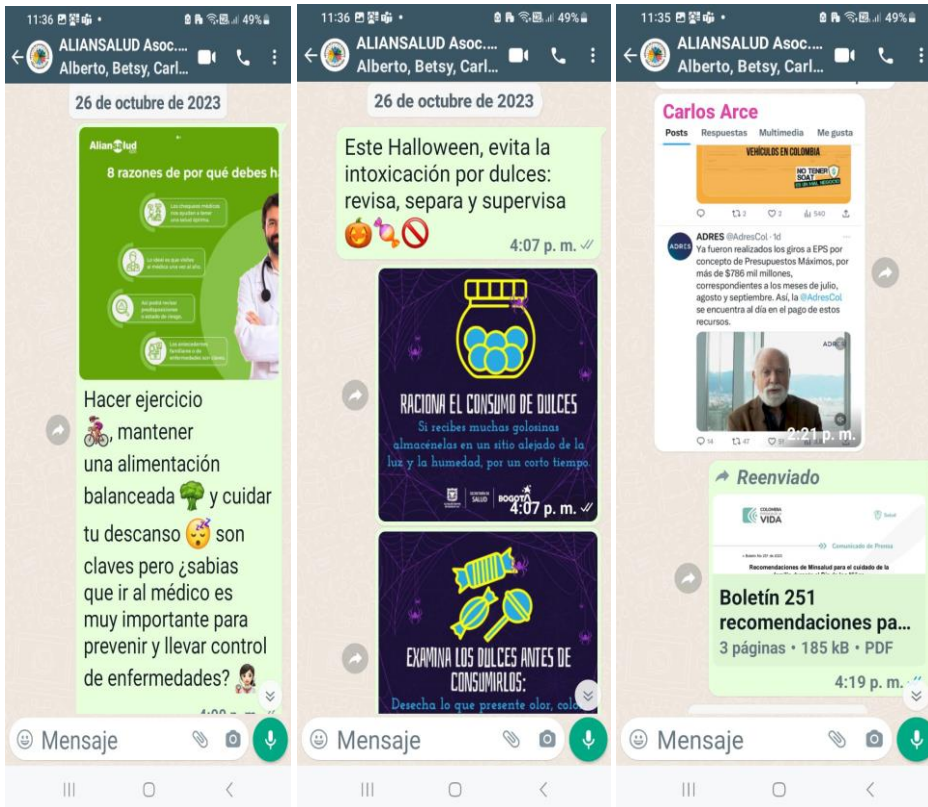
11:36 • 49%

ALIANSALUD Asoc....
Alberto, Betsy, Carl...

26 de octubre de 2023

Aliansalud EPS

8 razones de por qué debes ha

Los chequeos médicos me ayudan a tener una salud óptima.

Lo ideal es que visites al médico una vez al año.

Así podrás revisar predisposiciones o estado de riesgo.

Los antecedentes familiares o de enfermedades son claves.

Hacer ejercicio 🚴‍♀️, mantener una alimentación balanceada 🥦 y cuidar tu descanso 😴 son claves pero ¿sabias que ir al médico es muy importante para prevenir y llevar control de enfermedades? 👩‍⚕️

Mensaje

11:36 • 49%

ALIANSALUD Asoc....
Alberto, Betsy, Carl...

26 de octubre de 2023

Este Halloween, evita la intoxicación por dulces: revisa, separa y supervisa 🎃🍬🚫

4:07 p. m.

RACIONA EL CONSUMO DE DULCES

Si recibes muchas golosinas almacénalas en un sitio alejado de la luz y la humedad, por un corto tiempo.

SECRETARÍA DE SALUD BOGOTÁ

4:07 p. m.

EXAMINA LOS DULCES ANTES DE CONSUMIRLOS:

Desecha lo que presente olor, colo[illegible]

Mensaje

11:35 • 49%

ALIANSALUD Asoc....
Alberto, Betsy, Carl...

Carlos Arce

Posts Respuestas Multimedia Me gusta

VEHÍCULOS EN COLOMBIA

NO TENER SOAT ES UN MAL NEGOCIO

2 2 540

ADRES @AdresCol · 1d
Ya fueron realizados los giros a EPS por concepto de Presupuestos Máximos, por más de $786 mil millones, correspondientes a los meses de julio, agosto y septiembre. Así, la @AdresCol se encuentra al día en el pago de estos recursos.

ADRES

14 47

2:21 p. m.

Reenviado

COLOMBIA POTENCIA DE LA VIDA

Salud

Comunicado de Prensa

Boletín 251 de 2023

Recomendaciones de Minsalud para el cuidado de la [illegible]

Boletín 251 recomendaciones pa...

3 páginas • 185 kB • PDF

4:19 p. m.

Mensaje